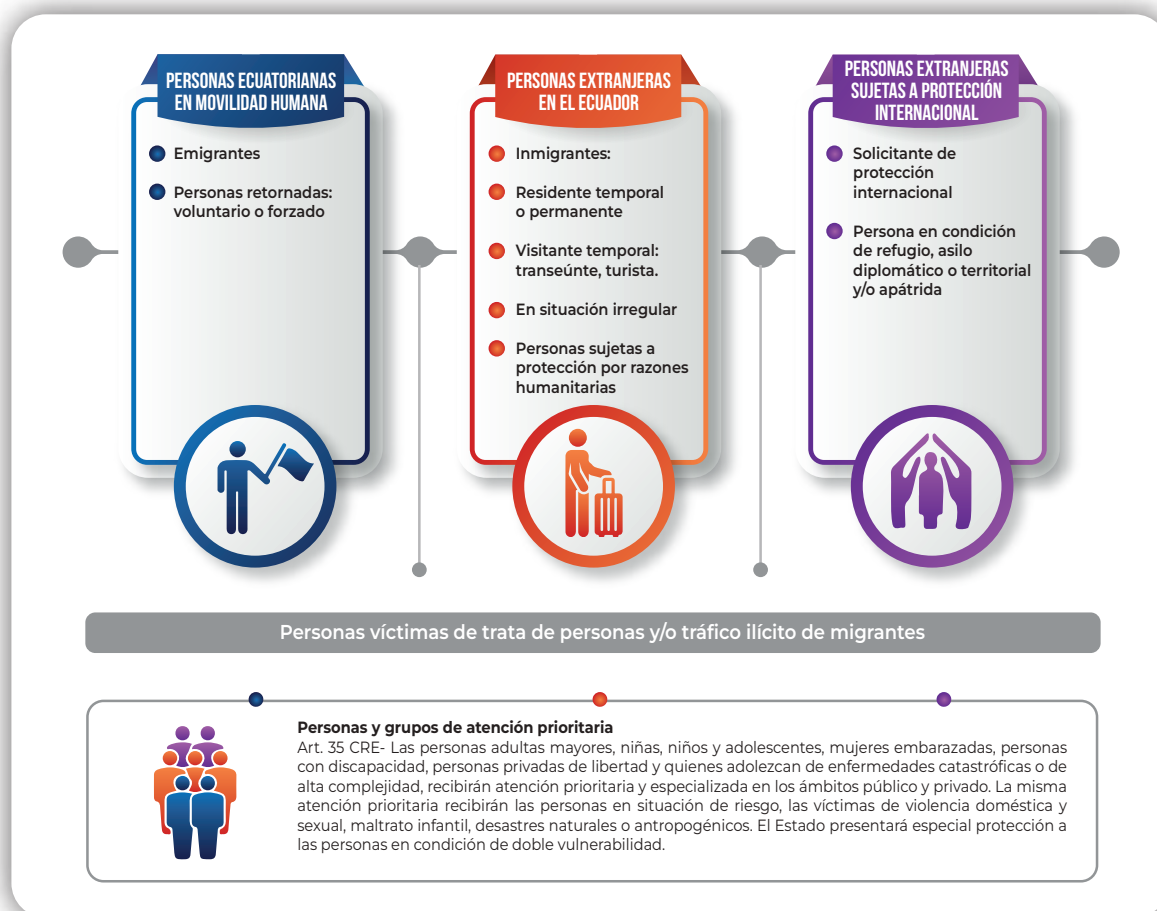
PERSONAS ECUATORIANAS EN MOVILIDAD HUMANA

Emigrantes

Personas retornadas: voluntario o forzado

PERSONAS EXTRANJERAS EN EL ECUADOR

Inmigrantes:

Residente temporal o permanente

Visitante temporal: transeúnte, turista.

En situación irregular

Personas sujetas a protección por razones humanitarias

PERSONAS EXTRANJERAS SUJETAS A PROTECCIÓN INTERNACIONAL

Solicitante de protección internacional

Persona en condición de refugio, asilo diplomático o territorial y/o apátrida

Personas víctimas de trata de personas y/o tráfico ilícito de migrantes

Personas y grupos de atención prioritaria
Art. 35 CRE- Las personas adultas mayores, niñas, niños y adolescentes, mujeres embarazadas, personas con discapacidad, personas privadas de libertad y quienes adolezcan de enfermedades catastróficas o de alta complejidad, recibirán atención prioritaria y especializada en los ámbitos público y privado. La misma atención prioritaria recibirán las personas en situación de riesgo, las víctimas de violencia doméstica y sexual, maltrato infantil, desastres naturales o antropogénicos. El Estado presentará especial protección a las personas en condición de doble vulnerabilidad.